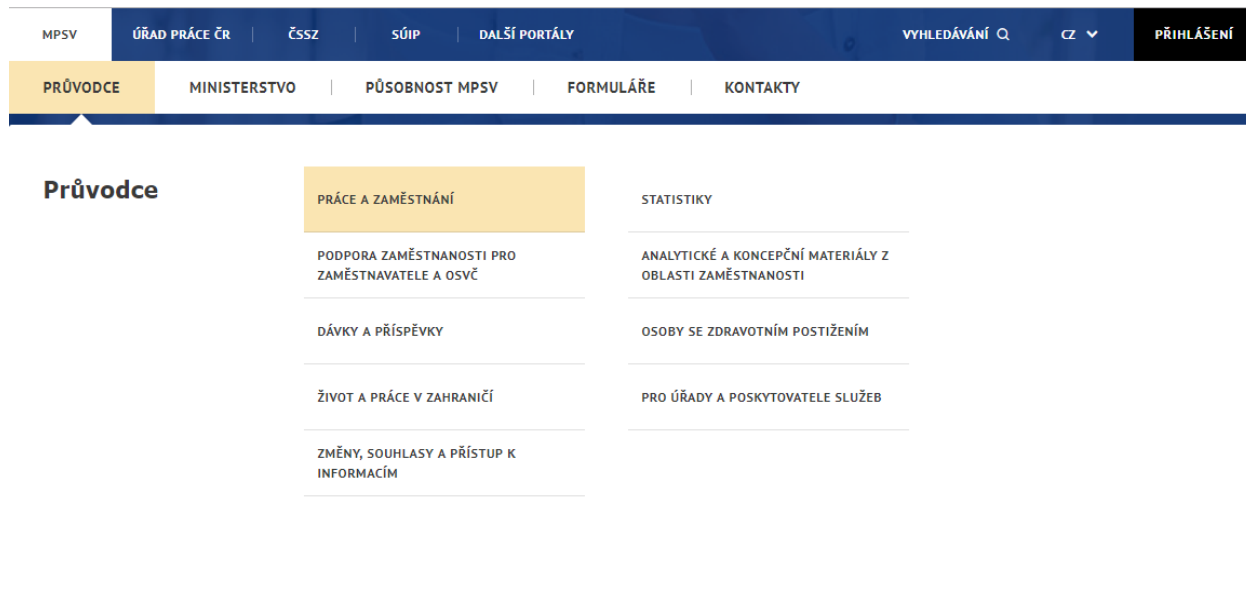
MPSV | ÚŘAD PRÁCE ČR | ČSSZ | SÚIP | DALŠÍ PORTÁLY | VYHLEDÁVÁNÍ | CZ | PŘIHLÁŠENÍ

PRŮVODCE | MINISTERSTVO | PŮSOBNOST MPSV | FORMULÁŘE | KONTAKTY

Průvodce

PRÁCE A ZAMĚSTNÁNÍ

PODPORA ZAMĚSTNANOSTI PRO ZAMĚSTNAVATELE A OSVČ

DÁVKY A PŘÍSPĚVKY

ŽIVOT A PRÁCE V ZAHRANIČÍ

ZMĚNY, SOUHLASY A PŘÍSTUP K INFORMACÍM

STATISTIKY

ANALYTICKÉ A KONCEPČNÍ MATERIÁLY Z OBLASTI ZAMĚSTNANOSTI

OSOBY SE ZDRAVOTNÍM POSTIŽENÍM

PRO ÚŘADY A POSKYTOVATELE SLUŽEB